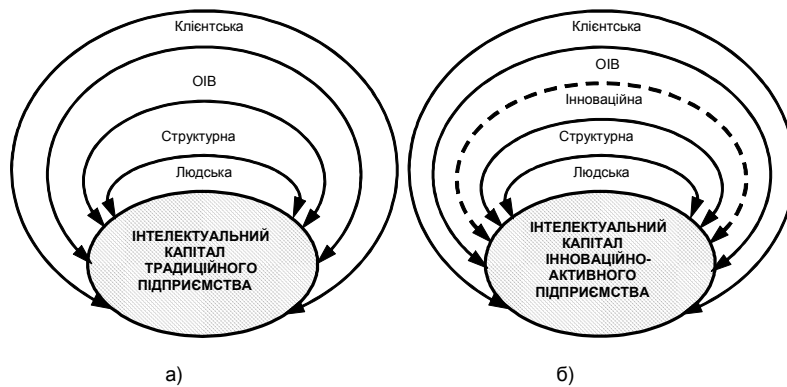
Клієнтська

ОІВ

Структурна

Людська

ІНТЕЛЕКТУАЛЬНИЙ КАПІТАЛ ТРАДИЦІЙНОГО ПІДПРИЄМСТВА

а)

Клієнтська

ОІВ

Інноваційна

Структурна

Людська

ІНТЕЛЕКТУАЛЬНИЙ КАПІТАЛ ІННОВАЦІЙНО-АКТИВНОГО ПІДПРИЄМСТВА

б)